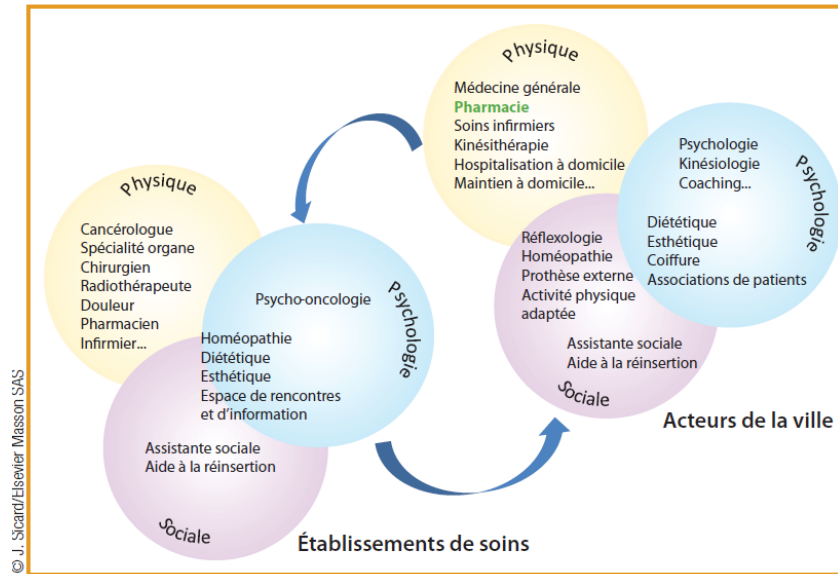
Physique
Médecine générale
Pharmacie
Soins infirmiers
Kinésithérapie
Hospitalisation à domicile
Maintien à domicile...

Psychologie
Psychologie
Kinésiologie
Coaching...

Diététique
Esthétique
Coiffure
Associations de patients

Réflexologie
Homéopathie
Prothèse externe
Activité physique adaptée

Assistante sociale
Aide à la réinsertion

Sociale

Acteurs de la ville

Physique
Cancérologue
Spécialité organe
Chirurgien
Radiothérapeute
Douleur
Pharmacien
Infirmier...

Psychologie
Psycho-oncologie

Homéopathie
Diététique
Esthétique
Espace de rencontres et d'information

Assistante sociale
Aide à la réinsertion

Sociale

Établissements de soins

© J. Sicard/Elsevier Masson SAS